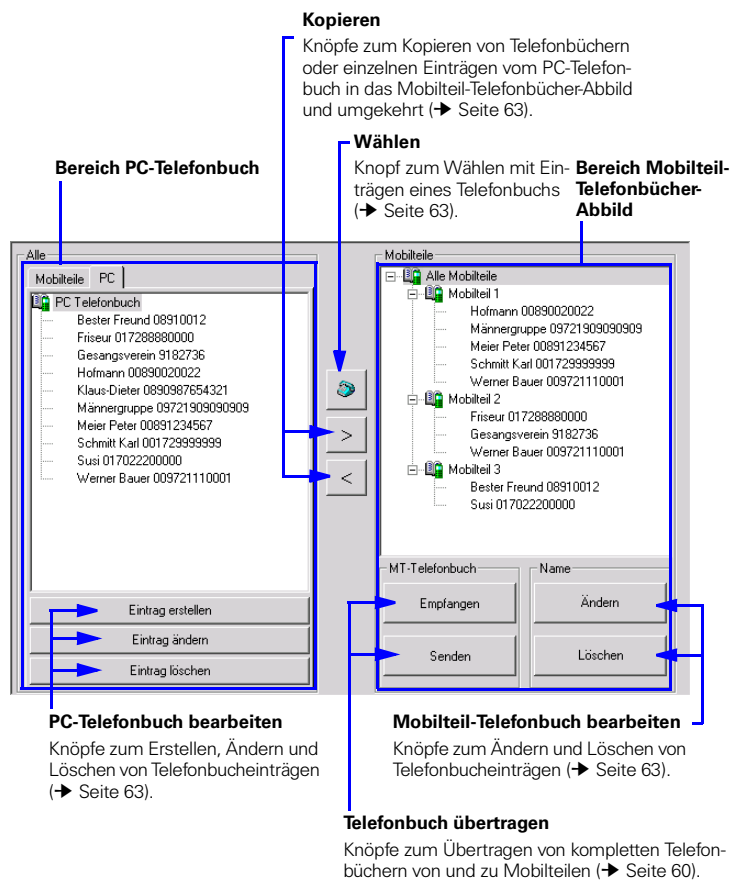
**Kopieren**

Knöpfe zum Kopieren von Telefonbüchern oder einzelnen Einträgen vom PC-Telefonbuch in das Mobilteil-Telefonbücher-Abbild und umgekehrt (➔ Seite 63).

**Wählen**

Knopf zum Wählen mit Einträgen eines Telefonbuchs (➔ Seite 63).

**Bereich PC-Telefonbuch**

**Bereich Mobilteil-Telefonbücher-Abbild**

Alle

Mobilteile PC

PC Telefonbuch
Bester Freund 08910012
Friseur 017288880000
Gesangsverein 9182736
Hofmann 00890020022
Klaus-Dieter 0890987654321
Männergruppe 09721909090909
Meier Peter 00891234567
Schmitt Karl 001729999999
Susi 017022200000
Werner Bauer 009721110001

Eintrag erstellen
Eintrag ändern
Eintrag löschen

>
<

Mobilteile

Alle Mobilteile
Mobilteil 1
Hofmann 00890020022
Männergruppe 09721909090909
Meier Peter 00891234567
Schmitt Karl 001729999999
Werner Bauer 009721110001
Mobilteil 2
Friseur 017288880000
Gesangsverein 9182736
Werner Bauer 009721110001
Mobilteil 3
Bester Freund 08910012
Susi 017022200000

MT-Telefonbuch
Empfangen
Senden

Name
Ändern
Löschen

**PC-Telefonbuch bearbeiten**

Knöpfe zum Erstellen, Ändern und Löschen von Telefonbucheinträgen (➔ Seite 63).

**Mobilteil-Telefonbuch bearbeiten**

Knöpfe zum Ändern und Löschen von Telefonbucheinträgen (➔ Seite 63).

**Telefonbuch übertragen**

Knöpfe zum Übertragen von kompletten Telefonbüchern von und zu Mobilteilen (➔ Seite 60).